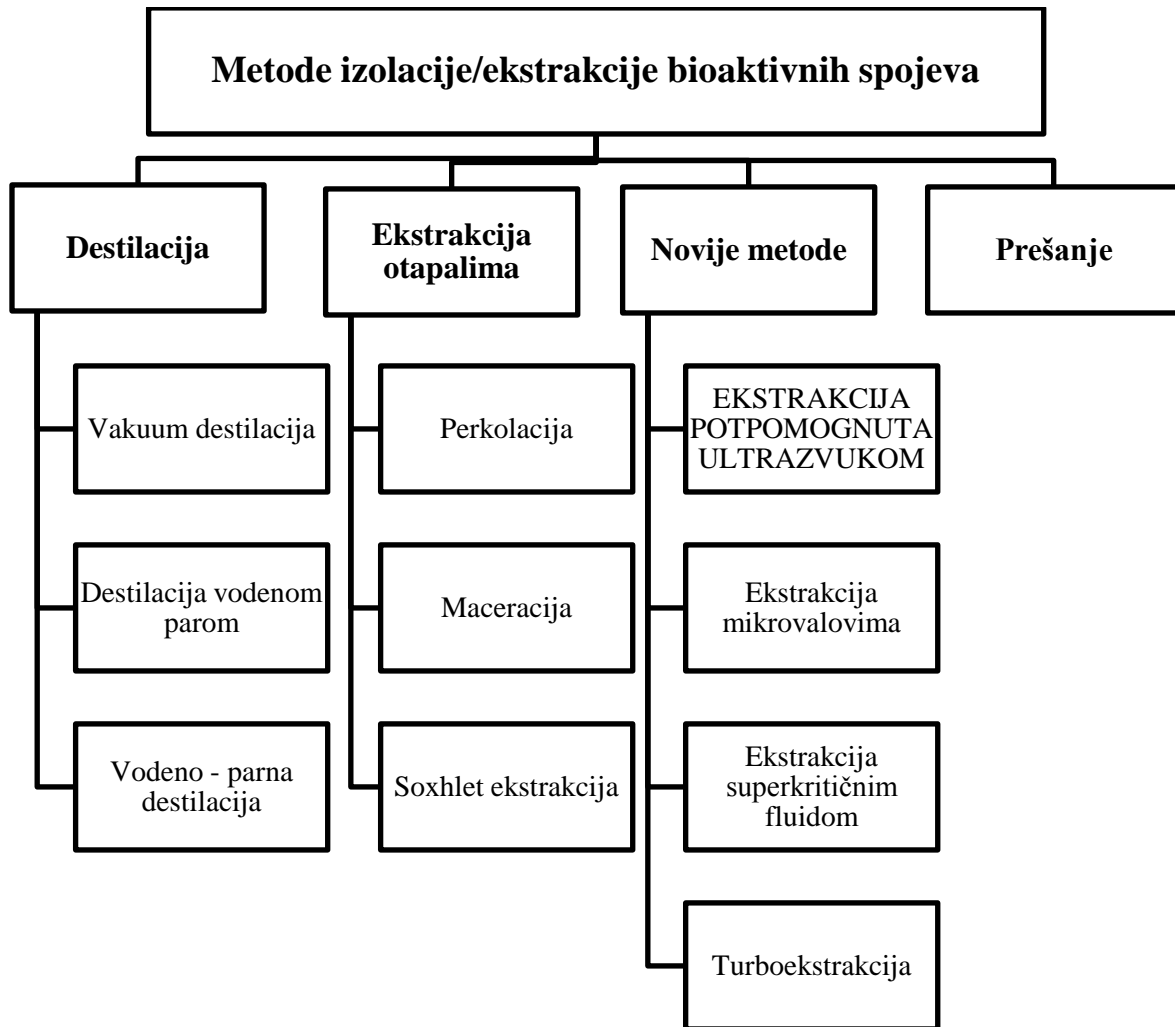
Metode izolacije/ekstrakcije bioaktivnih spojeva

Destilacija

Vakuum destilacija

Destilacija vodenom parom

Vodeno - parna destilacija

Ekstrakcija otapalima

Perkolacija

Maceracija

Soxhlet ekstrakcija

Novije metode

EKSTRAKCIJA POTPOMOGNUTA ULTRAZVUKOM

Ekstrakcija mikrovalovima

Ekstrakcija superkritičnim fluidom

Turboekstrakcija

Prešanje